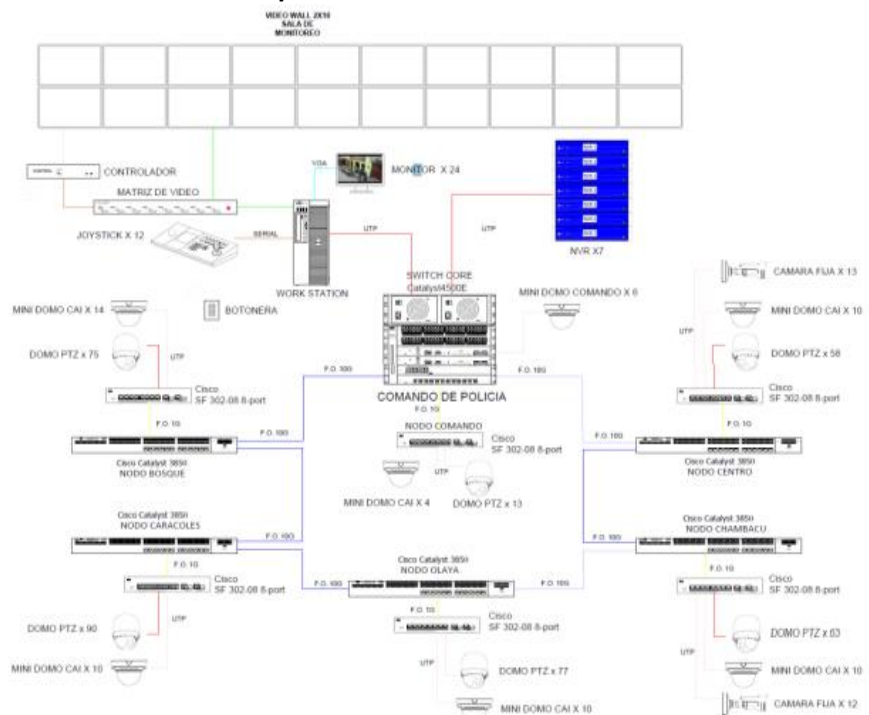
VIDEO WALL 2X10
SALA DE
MONITOREO

CONTROLADOR

MATRIZ DE VIDEO

JOYSTICK X 12

VGA

MONITOR X 24

SERIAL

WORK STATION

UTP

UTP

NVR X7

SWITCH CORE
Catalyst4500E

MINI DOMO COMANDO X 6

CAMARA FIJA X 13

MINI DOMO CAI X 10

UTP

DOMO PTZ x 58

Cisco
SF 302-08 8-port

MINI DOMO CAI X 14

BOTONERA

DOMO PTZ x 75

UTP

Cisco
SF 302-08 8-port

P.O. 300

P.O. 100

COMANDO DE POLICIA

P.O. 10

P.O. 10

P.O. 10

P.O. 100

NODO COMANDO

Cisco
SF 302-08 8-port

P.O. 100

Cisco Catalyst 3850
NODO BOSQUE

UTP

Cisco Catalyst 3850
NODO CENTRO

MINI DOMO CAI X 4

DOMO PTZ x 13

Cisco Catalyst 3850
NODO CARACOLES

P.O. 100

P.O. 100

Cisco Catalyst 3850
NODO CHAMBACU

Cisco Catalyst 3850
NODO OLAYA

P.O. 10

Cisco
SF 302-08 8-port

P.O. 100

P.O. 100

P.O. 10

Cisco
SF 302-08 8-port

P.O. 10

Cisco
SF 302-08 8-port

DOMO PTZ x 90

UTP

UTP

DOMO PTZ x 63

DOMO PTZ x 77

UTP

MINI DOMO CAI X 10

MINI DOMO CAI X 10

MINI DOMO CAI X 10

CAMARA FIJA X 12